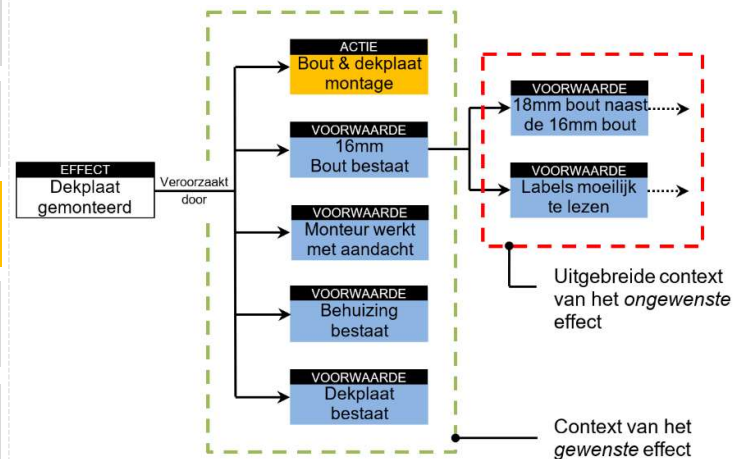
EFFECT
Dekplaat gemonteerd

Veroorzaakt door

ACTIE
Bout & dekplaat montage

VOORWAARDE
16mm Bout bestaat

VOORWAARDE
Monteur werkt met aandacht

VOORWAARDE
Behuizing bestaat

VOORWAARDE
Dekplaat bestaat

VOORWAARDE
18mm bout naast de 16mm bout

VOORWAARDE
Labels moeilijk te lezen

Uitgebreide context van het *ongewenste* effect

Context van het *gewenste* effect